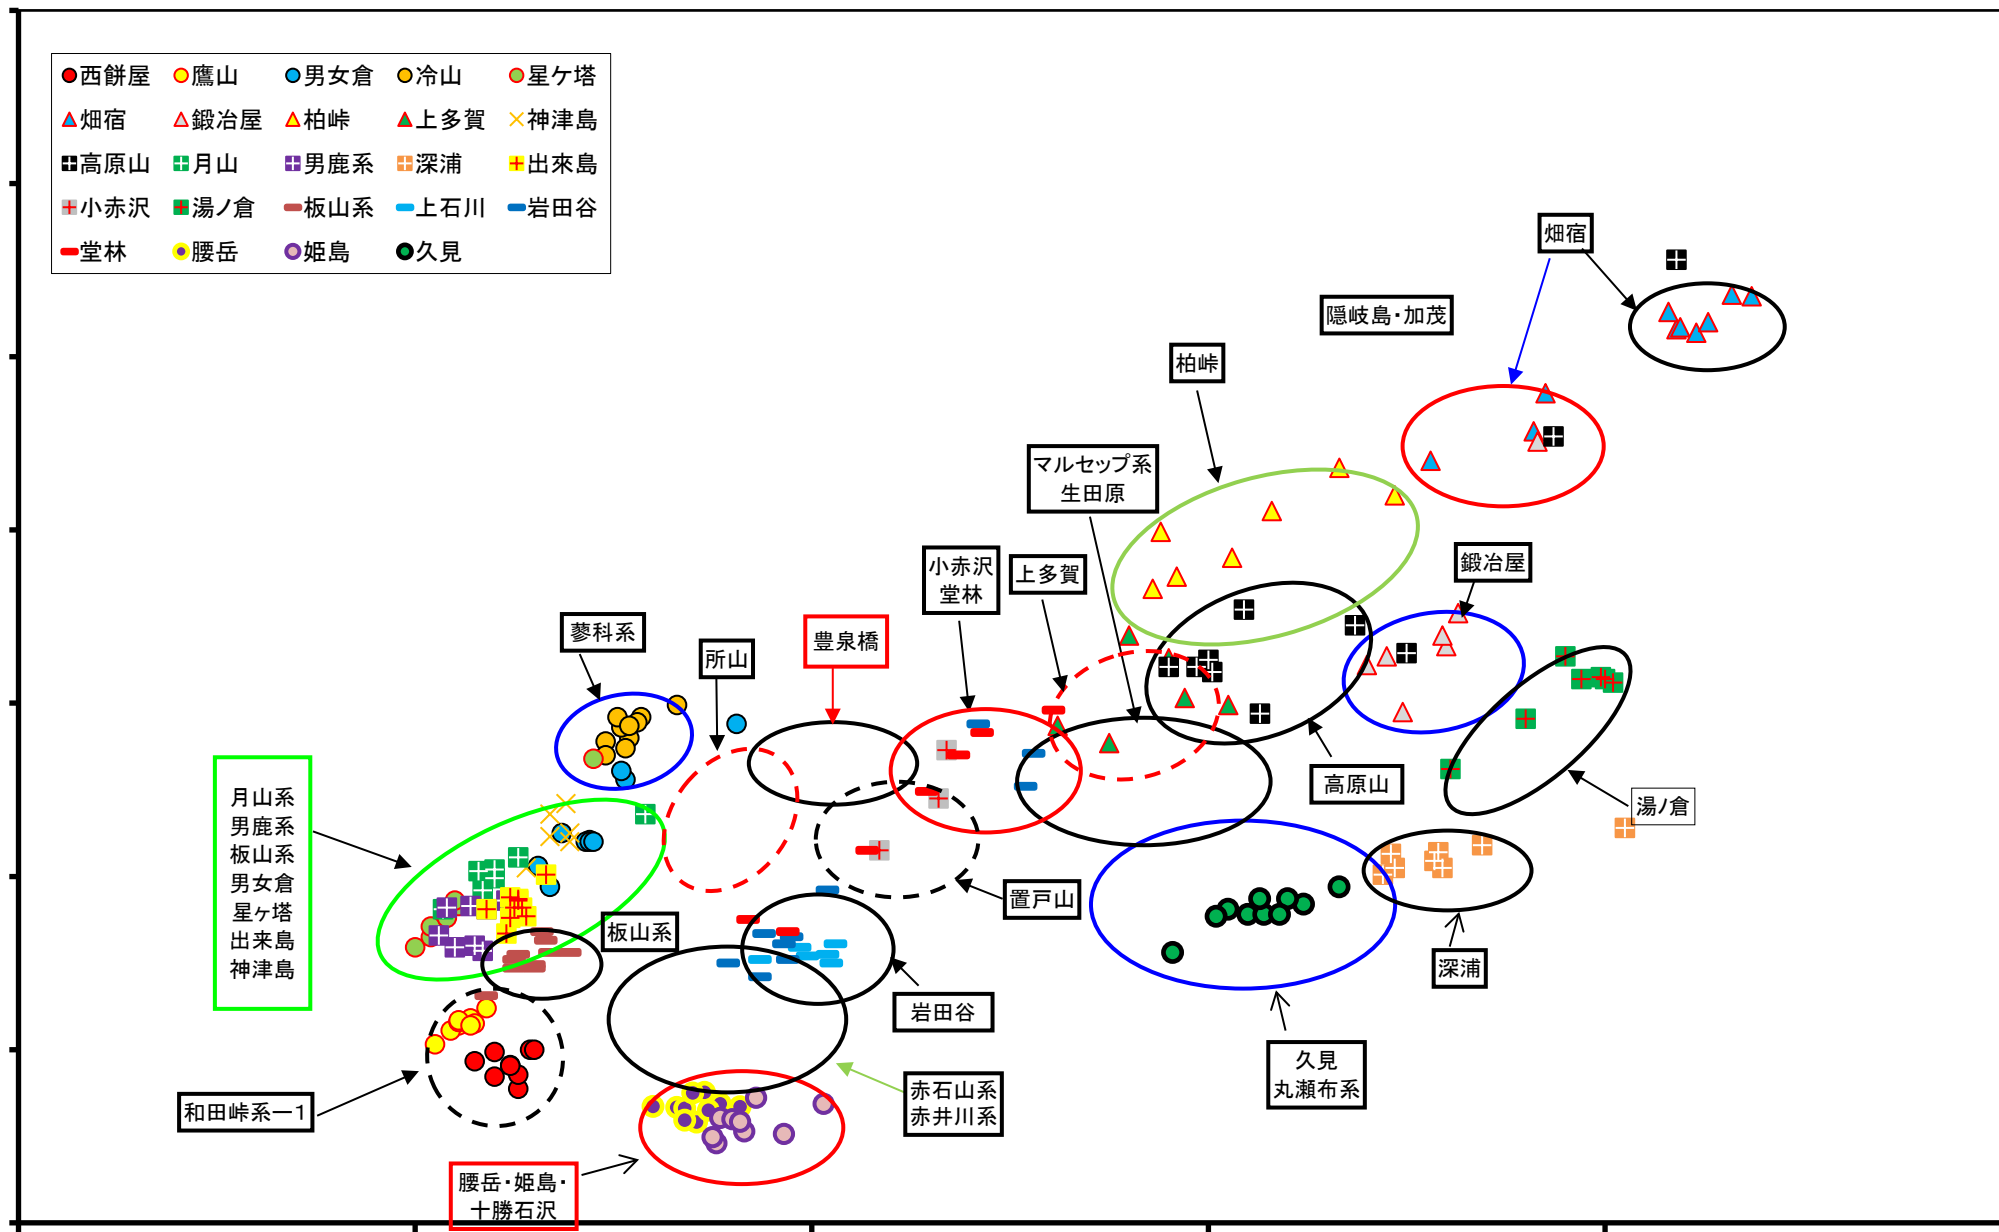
西餅屋 鷹山 男女倉 冷山 星ケ塔
畑宿 鍛冶屋 柏峠 上多賀 神津島
高原山 月山 男鹿系 深浦 出來島
小赤沢 湯ノ倉 板山系 上石川 岩田谷
堂林 腰岳 姫島 久見

畑宿
隠岐島・加茂
柏峠
マルセップ系 生田原
鍛冶屋
小赤沢 堂林
上多賀
蓼科系
所山
豊泉橋
高原山
湯ノ倉
月山系 男鹿系 板山系 男女倉 星ヶ塔 出来島 神津島
置戸山
板山系
深浦
岩田谷
久見 丸瀬布系
赤石山系 赤井川系
和田峠系ー1
腰岳・姫島・十勝石沢